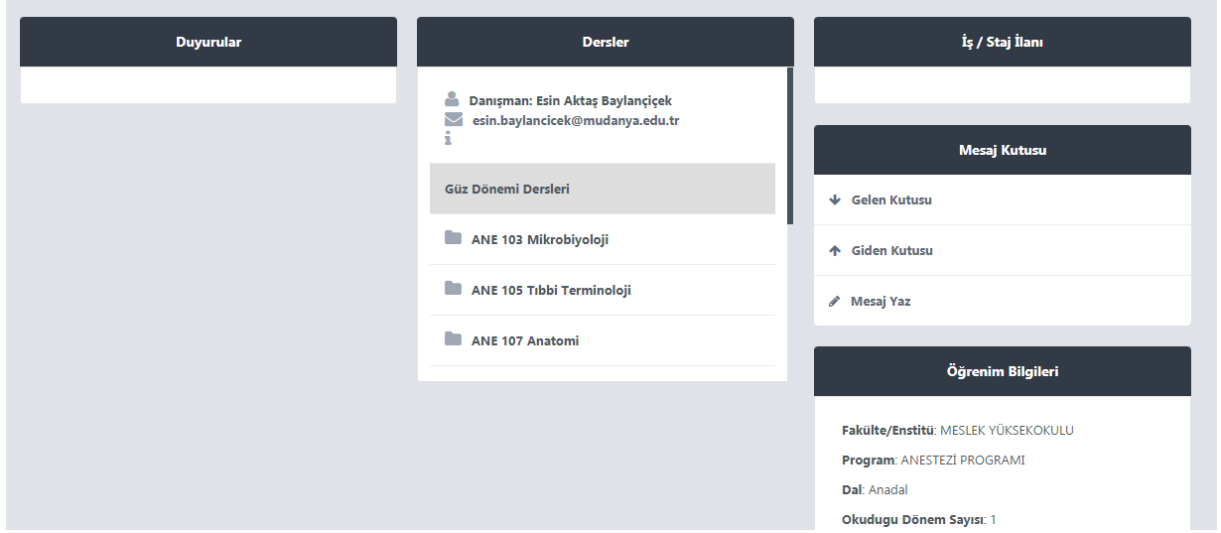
Duyurular

Dersler

Danışman: Esin Aktaş Baylançiçek
esin.baylancicek@mudanya.edu.tr

Güz Dönemi Dersleri

ANE 103 Mikrobiyoloji

ANE 105 Tıbbi Terminoloji

ANE 107 Anatomi

İş / Staj İlanı

Mesaj Kutusu

Gelen Kutusu

Giden Kutusu

Mesaj Yaz

Öğrenim Bilgileri

Fakülte/Enstitü: MESLEK YÜKSEKOKULU

Program: ANESTEZİ PROGRAMI

Dal: Anadal

Okuduğu Dönem Sayısı: 1